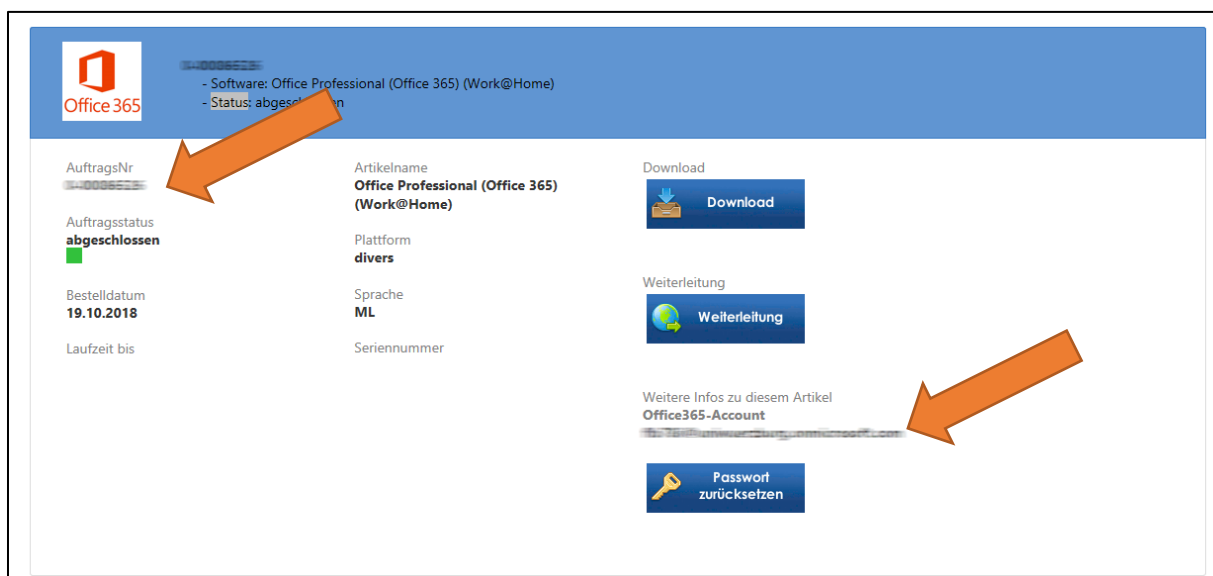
Office 365

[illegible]
- Software: Office Professional (Office 365) (Work@Home)
- Status: abgesc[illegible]n

AuftragsNr
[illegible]

Auftragsstatus
abgeschlossen

Bestelldatum
19.10.2018

Laufzeit bis

Artikelname
Office Professional (Office 365) (Work@Home)

Plattform
divers

Sprache
ML

Seriennummer

Download
Download

Weiterleitung
Weiterleitung

Weitere Infos zu diesem Artikel
Office365-Account
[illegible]

Passwort zurücksetzen